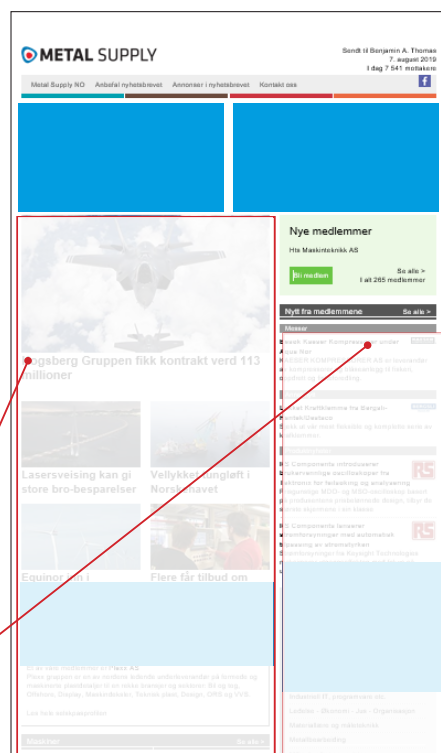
METAL SUPPLY

Sendt til Benjamin A. Thomas
7. august 2019
I dag 7 541 mottakere

Metal Supply NO | Anbefal nyhetsbrevet | Annonser i nyhetsbrevet | Kontakt oss

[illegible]ogsberg Gruppen fikk kontrakt verd 113 millioner

Lasersveising kan gi store bro-besparelser

Vellykket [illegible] Nordsjø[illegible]

Equinor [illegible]

Flere får tilbud om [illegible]

Nye medlemmer

Hts Maskinteknikk AS

Bli medlem

Se alle >
I alt 265 medlemmer

Nytt fra medlemmene
Se alle >

Messer

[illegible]

RS Components introduserer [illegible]

RS Components lanserer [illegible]

Er du selv medlem av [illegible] AS
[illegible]

Maskiner
Se alle >

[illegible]